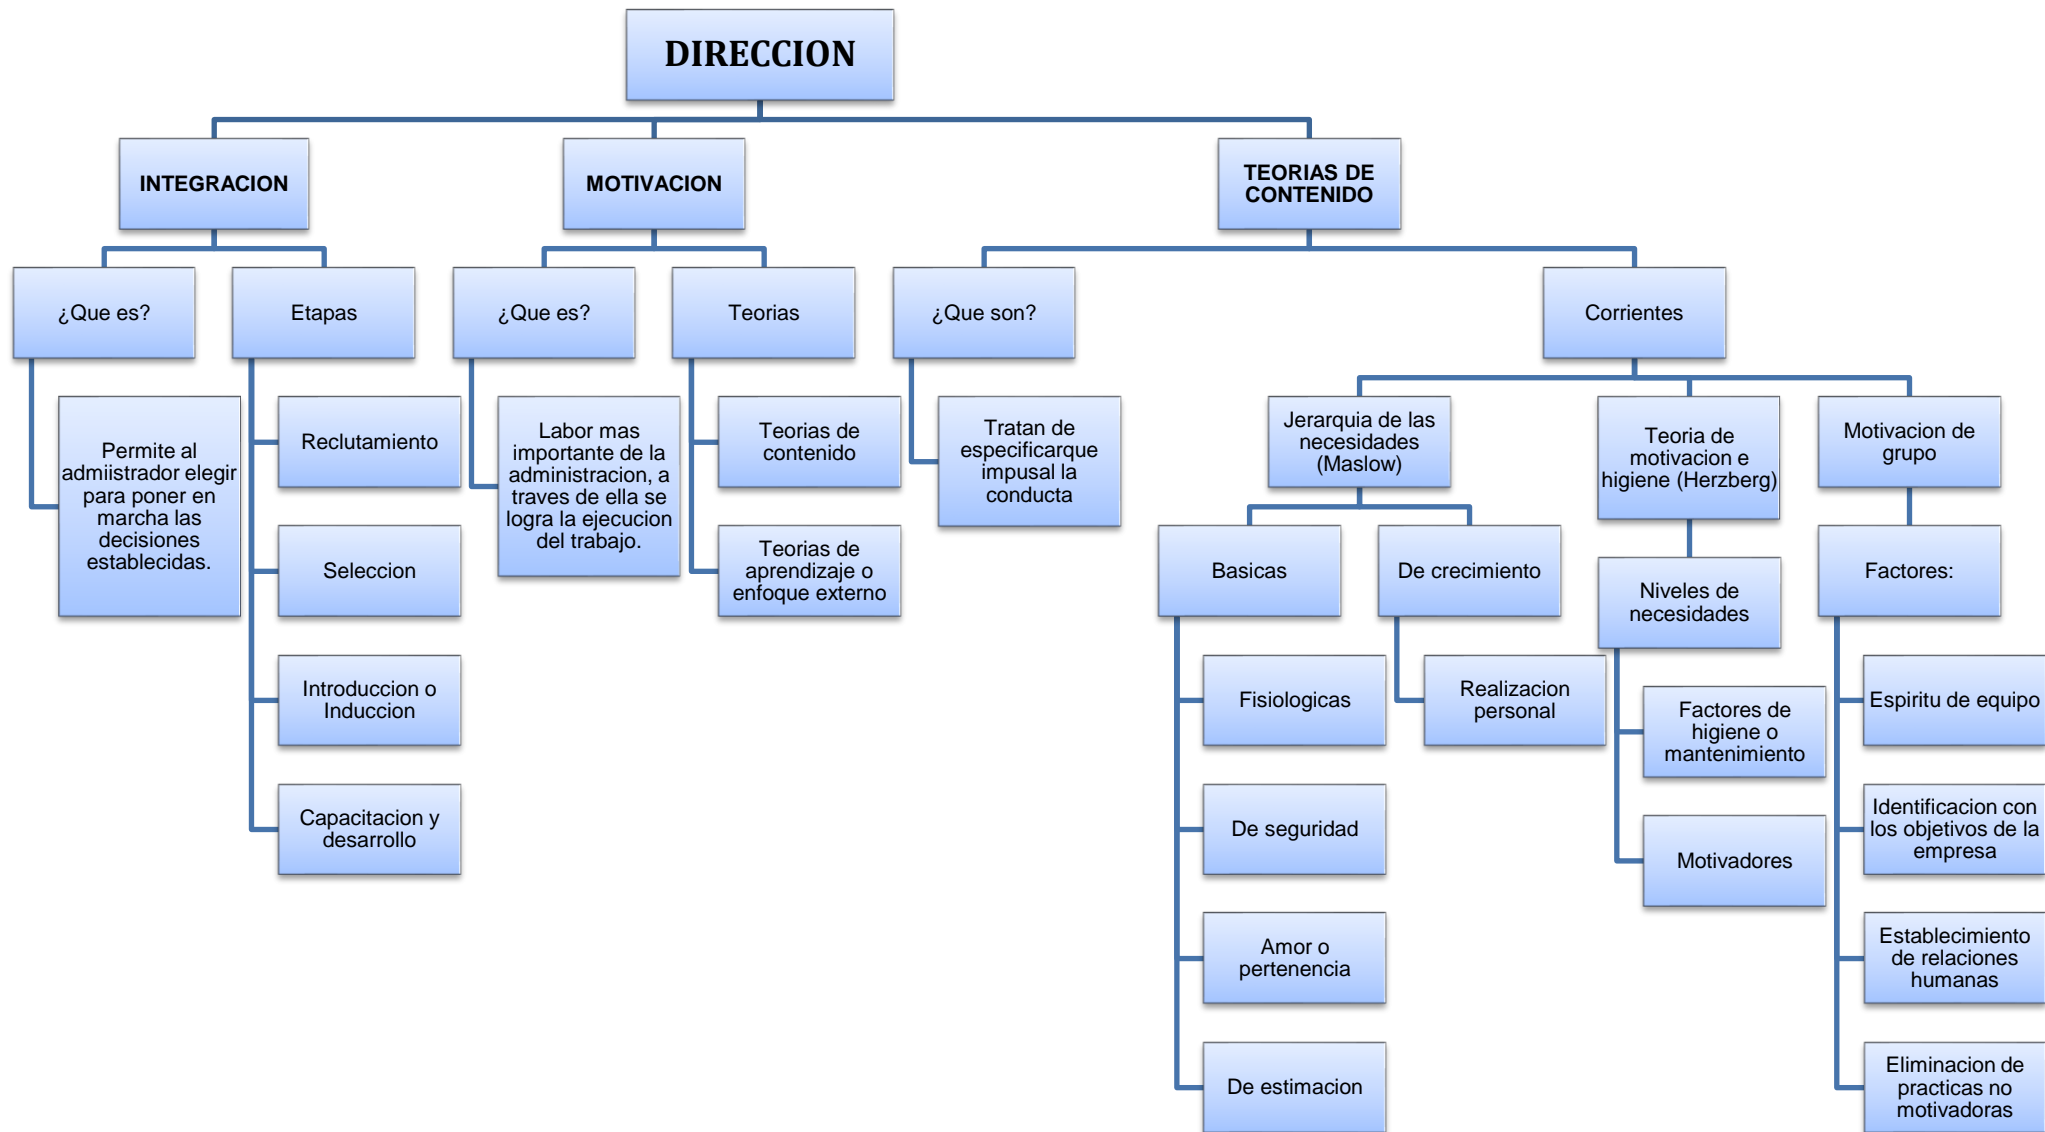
DIRECCION

INTEGRACION

¿Que es?

Permite al admiistrador elegir para poner en marcha las decisiones establecidas.

Etapas

Reclutamiento

Seleccion

Introduccion o Induccion

Capacitacion y desarrollo

MOTIVACION

¿Que es?

Labor mas importante de la administracion, a traves de ella se logra la ejecucion del trabajo.

Teorias

Teorias de contenido

Teorias de aprendizaje o enfoque externo

TEORIAS DE CONTENIDO

¿Que son?

Tratan de especificarque impusal la conducta

Corrientes

Jerarquia de las necesidades (Maslow)

Basicas

Fisiologicas

De seguridad

Amor o pertenencia

De estimacion

De crecimiento

Realizacion personal

Teoria de motivacion e higiene (Herzberg)

Niveles de necesidades

Factores de higiene o mantenimiento

Motivadores

Motivacion de grupo

Factores:

Espiritu de equipo

Identificacion con los objetivos de la empresa

Establecimiento de relaciones humanas

Eliminacion de practicas no motivadoras